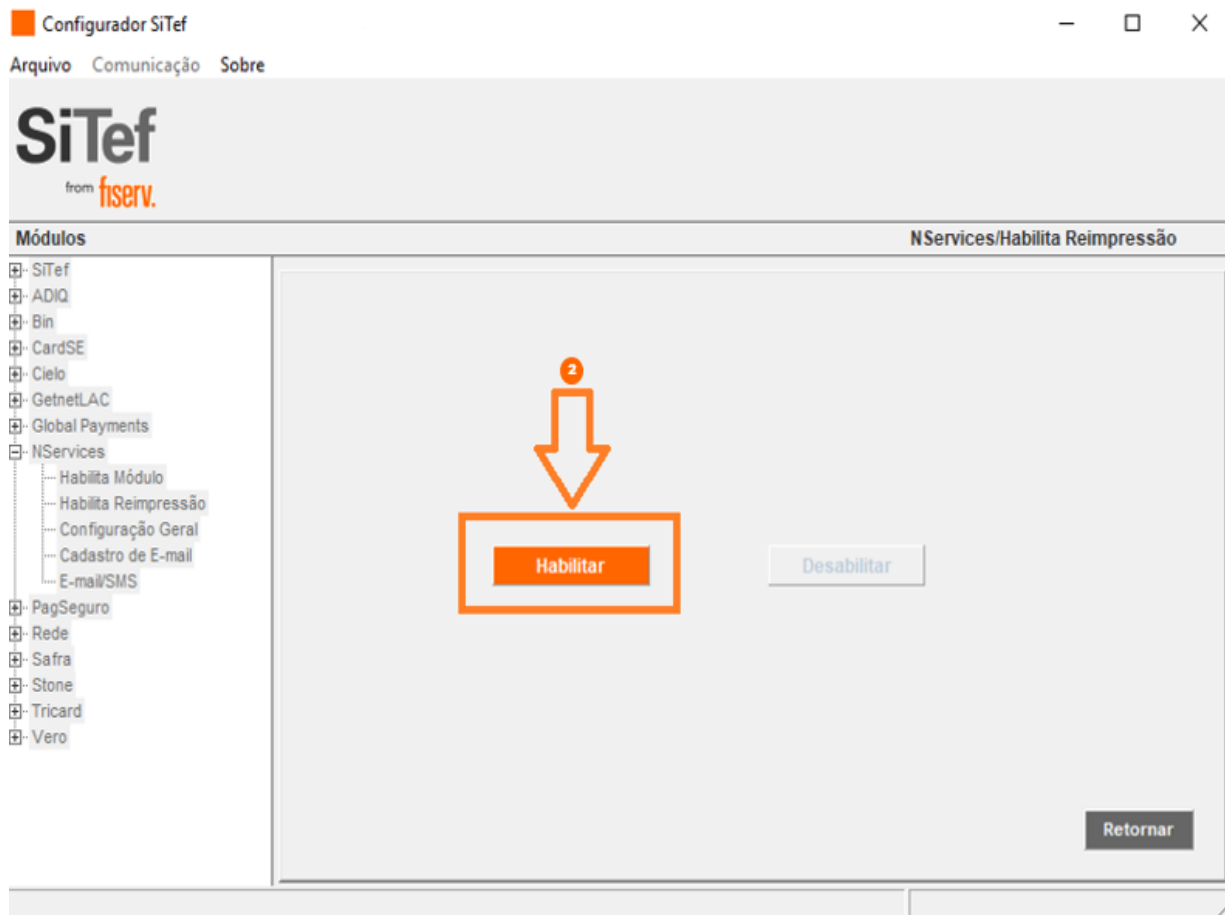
Configurador SiTef

Arquivo Comunicação Sobre

SiTef
from fiserv.

Módulos

NServices/Habilita Reimpressão

SiTef
ADIQ
Bin
CardSE
Cielo
GetnetLAC
Global Payments
NServices
Habilita Módulo
Habilita Reimpressão
Configuração Geral
Cadastro de E-mail
E-mail/SMS
PagSeguro
Rede
Safra
Stone
Tricard
Vero

2

Habilitar

Desabilitar

Retornar